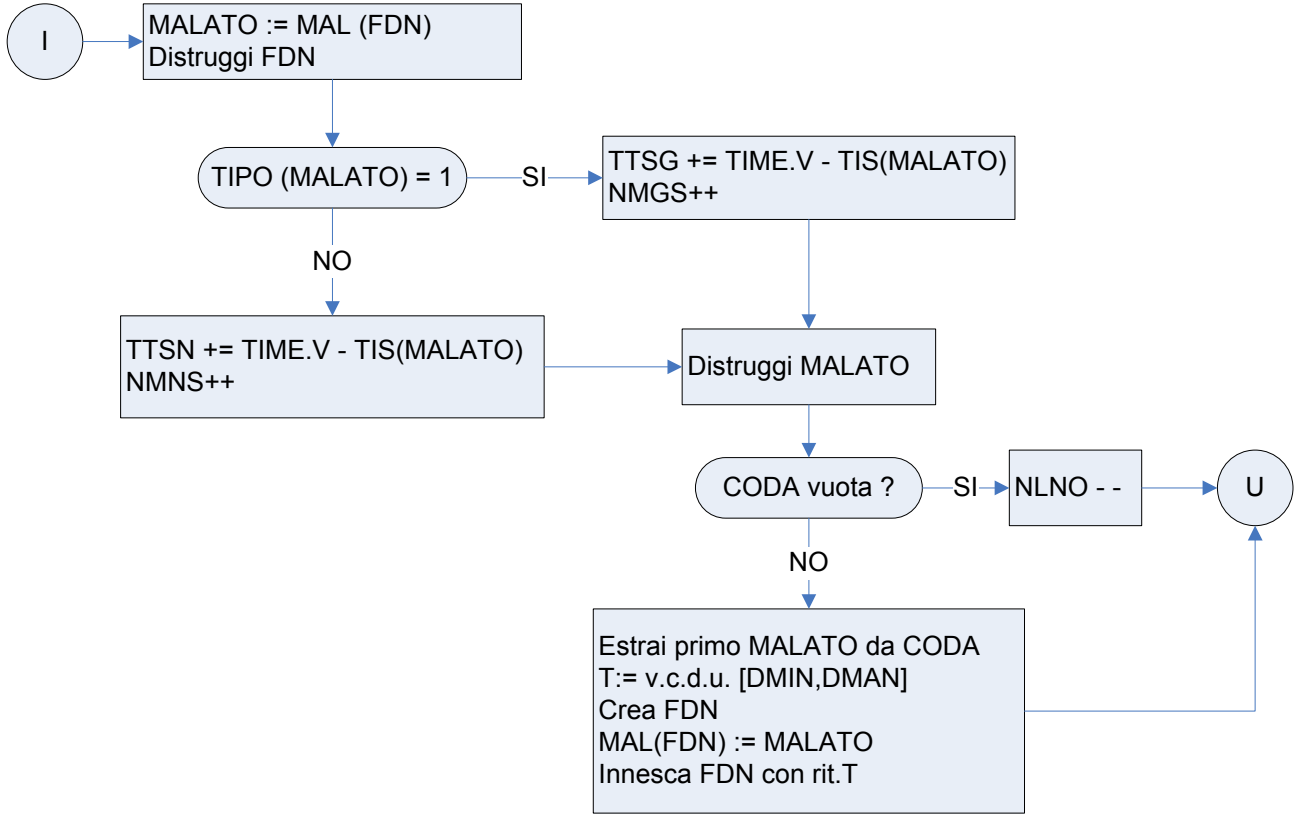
I

MALATO := MAL (FDN)
Distruggi FDN

TIPO (MALATO) = 1

SI

TTSG += TIME.V - TIS(MALATO)
NMGS++

NO

TTSN += TIME.V - TIS(MALATO)
NMNS++

Distruggi MALATO

CODA vuota ?

SI

NLNO - -

U

NO

Estrai primo MALATO da CODA
T:= v.c.d.u. [DMIN,DMAN]
Crea FDN
MAL(FDN) := MALATO
Innesca FDN con rit.T